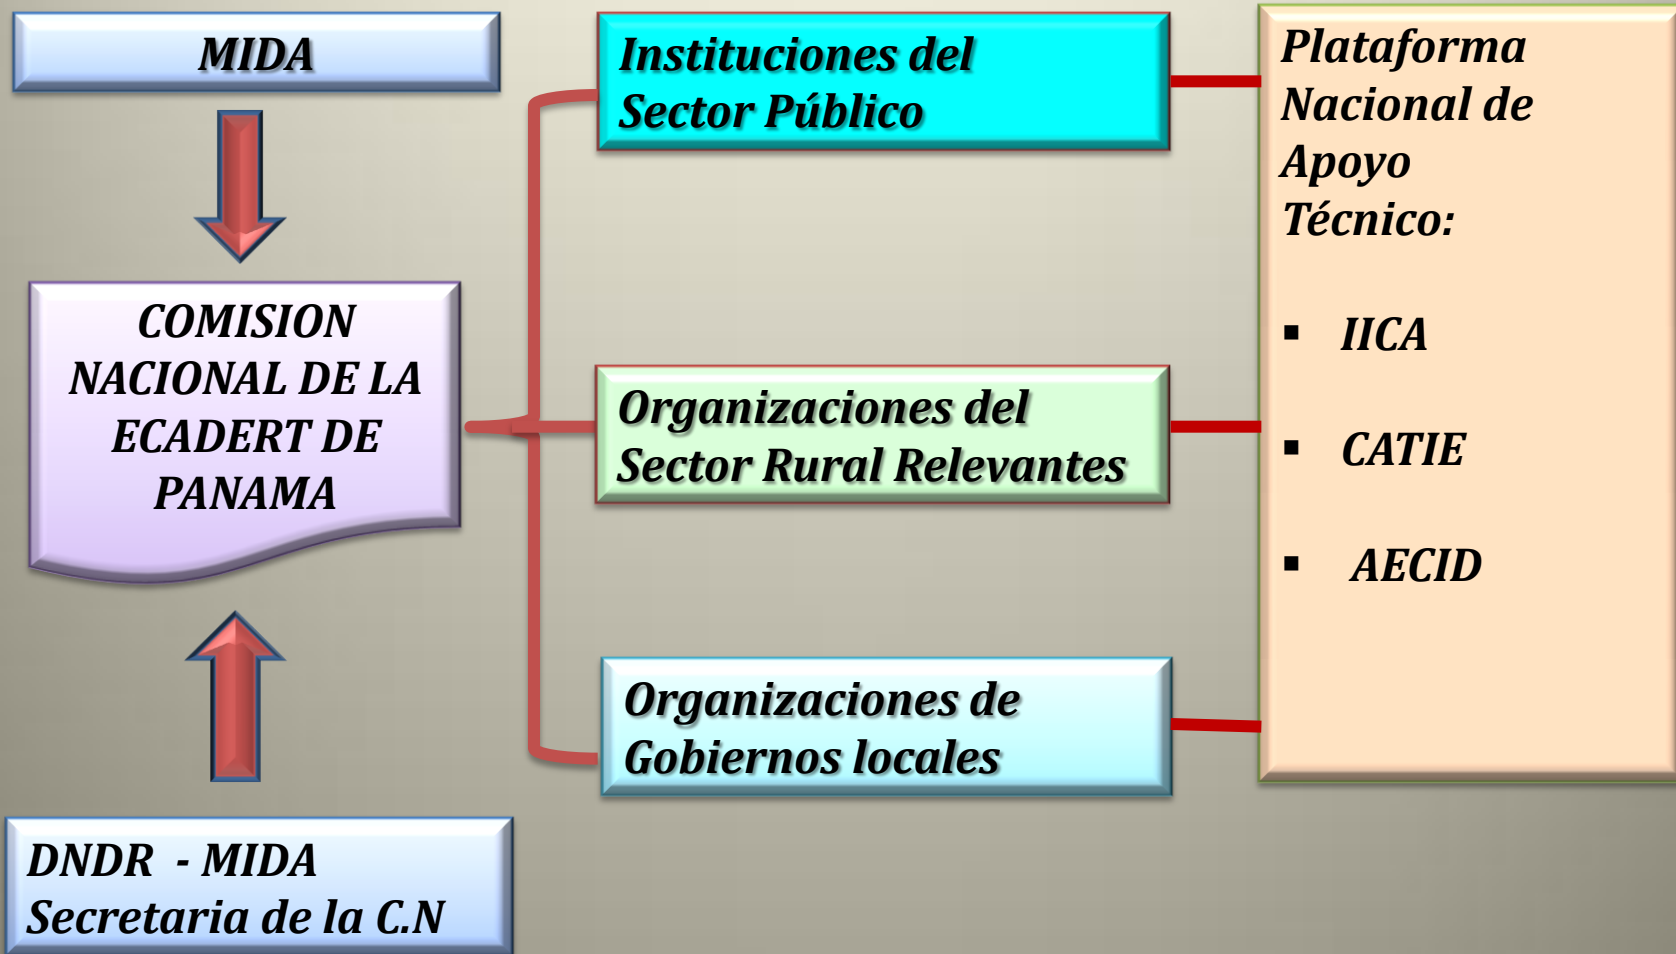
MIDA

COMISION NACIONAL DE LA ECADERT DE PANAMA

DNDR - MIDA
Secretaria de la C.N

Instituciones del Sector Público

Organizaciones del Sector Rural Relevantes

Organizaciones de Gobiernos locales

Plataforma Nacional de Apoyo Técnico:

▪ IICA

▪ CATIE

▪ AECID